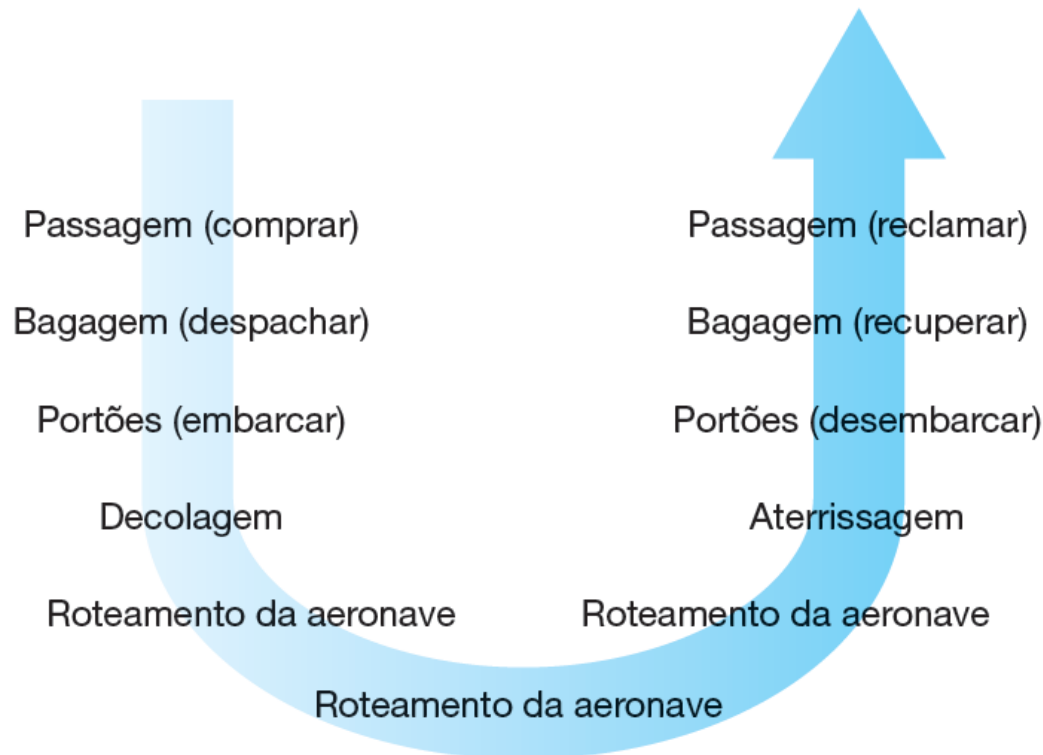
Passagem (comprar)

Bagagem (despachar)

Portões (embarcar)

Decolagem

Roteamento da aeronave

Passagem (reclamar)

Bagagem (recuperar)

Portões (desembarcar)

Aterrissagem

Roteamento da aeronave

Roteamento da aeronave